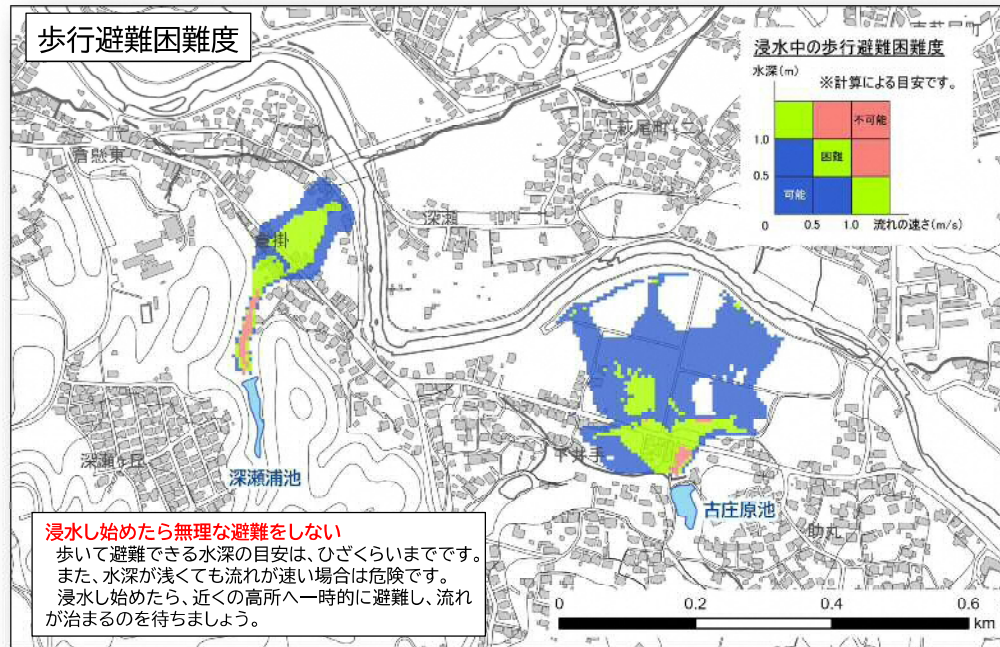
歩行避難困難度

浸水中の歩行避難困難度

水深(m)　※計算による目安です。

1.0

0.5

0

不可能

困難

可能

0.5　1.0　流れの速さ(m/s)

吉熊東

倉掛

深瀬

萩尾町

深瀬ヶ丘

深瀬浦池

下井手

古庄原池

助丸

浸水し始めたら無理な避難をしない

歩いて避難できる水深の目安は、ひざくらいまでです。

また、水深が浅くても流れが速い場合は危険です。

浸水し始めたら、近くの高所へ一時的に避難し、流れが治まるのを待ちましょう。

0　0.2　0.4　0.6

km